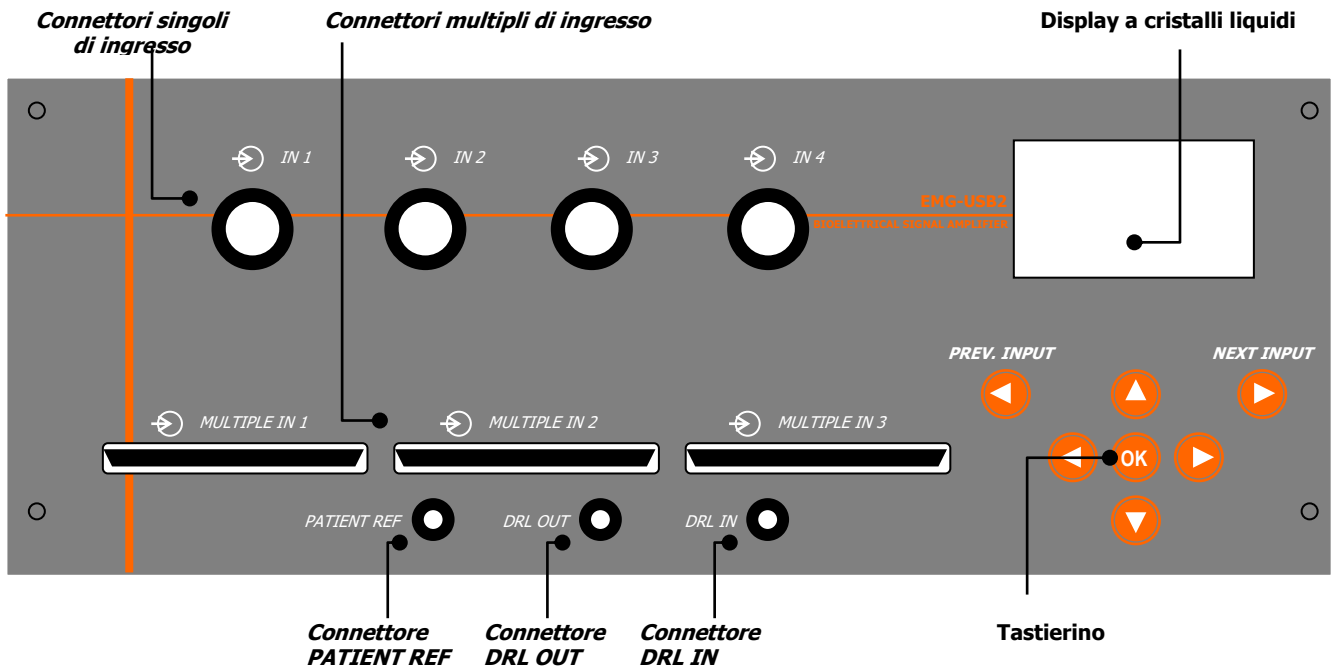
Connettori singoli di ingresso

Connettori multipli di ingresso

Display a cristalli liquidi

IN 1

IN 2

IN 3

IN 4

EMG-USB2

BIOELETTRICAL SIGNAL AMPLIFIER

PREV. INPUT

NEXT INPUT

MULTIPLE IN 1

MULTIPLE IN 2

MULTIPLE IN 3

OK

PATIENT REF

DRL OUT

DRL IN

Connettore PATIENT REF

Connettore DRL OUT

Connettore DRL IN

Tastierino